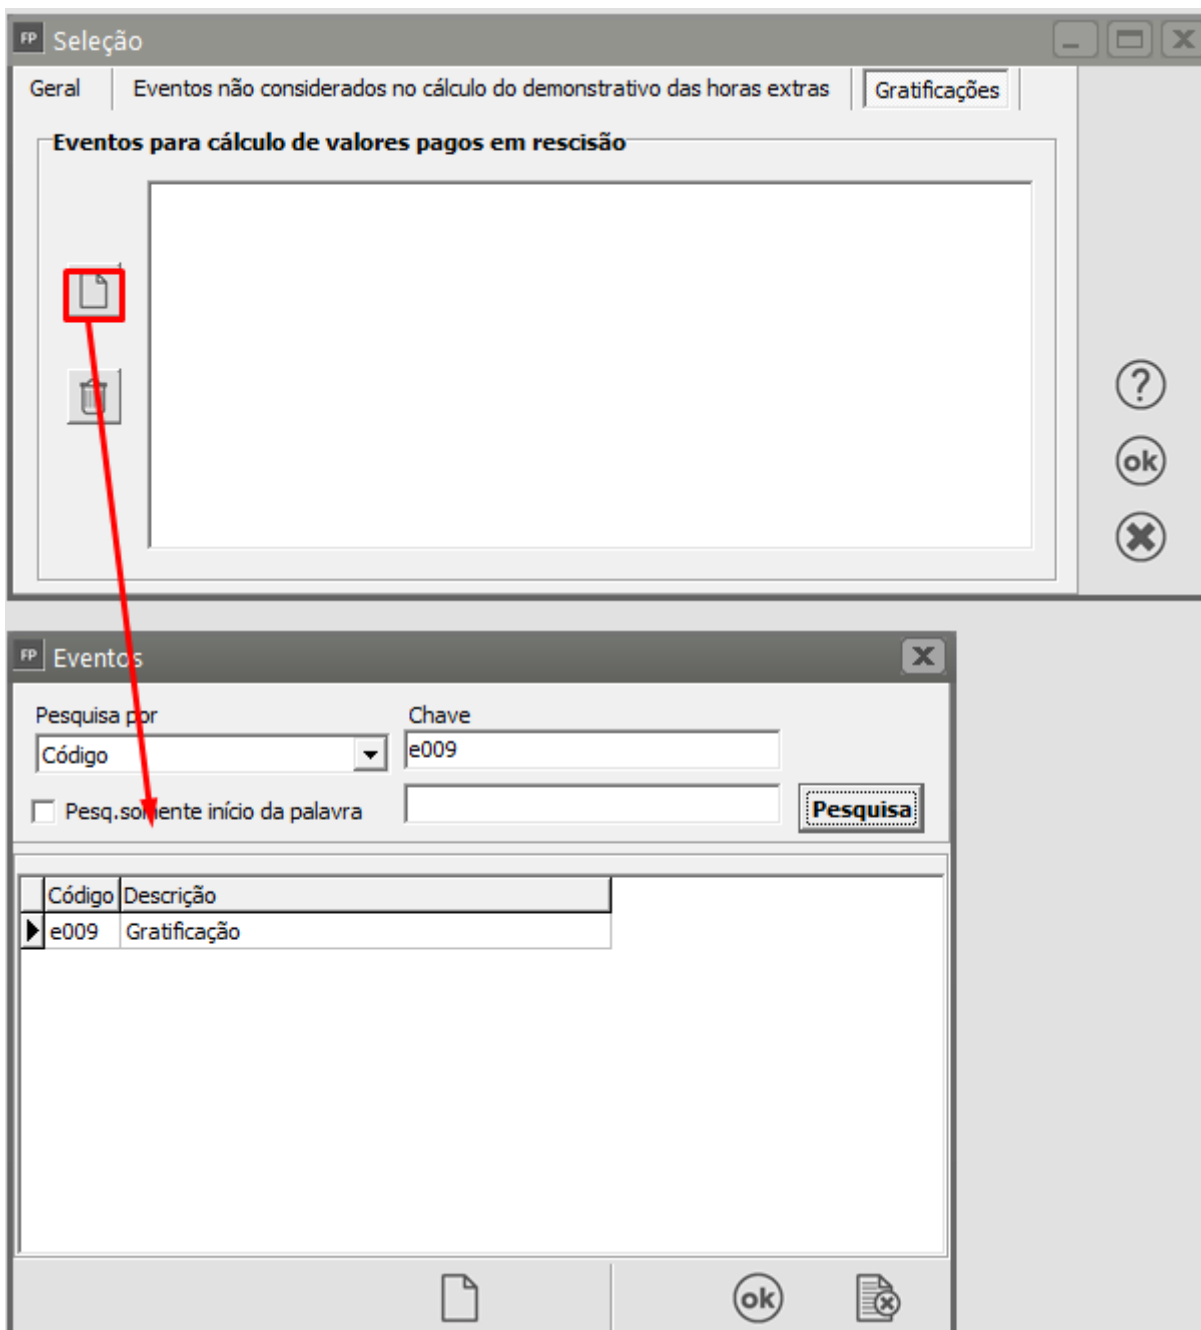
FP Seleção

Geral | Eventos não considerados no cálculo do demonstrativo das horas extras | Gratificações

Eventos para cálculo de valores pagos em rescisão

?
ok

FP Eventos

Pesquisa por
Código

Chave
e009

Pesq.somente início da palavra

Pesquisa

| Código | Descrição |
|---|---|
| e009 | Gratificação |

ok